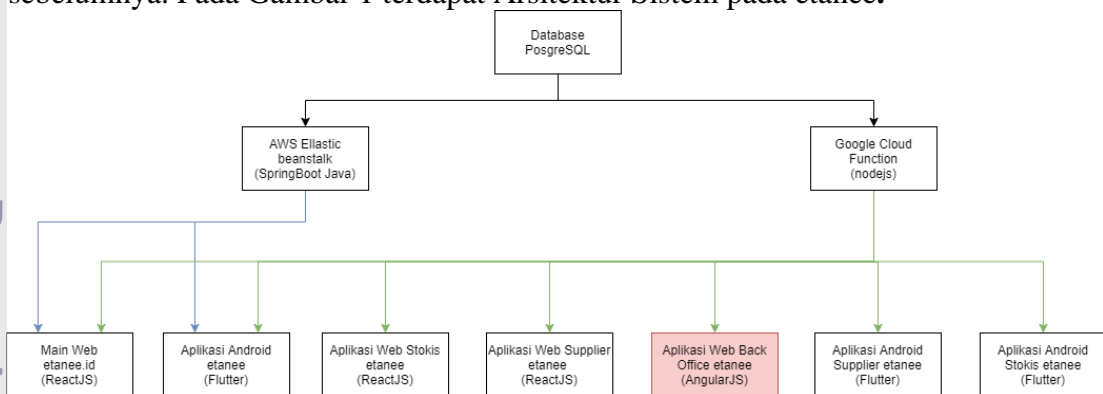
sebelumnya. Pada Gambar 1 terdapat Arsitektur Sistem pada etanee.

Database PosgreSQL

AWS Ellastic beanstalk (SpringBoot Java)

Google Cloud Function (nodejs)

Main Web etanee.id (ReactJS)

Aplikasi Android etanee (Flutter)

Aplikasi Web Stokis etanee (ReactJS)

Aplikasi Web Supplier etanee (ReactJS)

Aplikasi Web Back Office etanee (AngularJS)

Aplikasi Android Supplier etanee (Flutter)

Aplikasi Android Stokis etanee (Flutter)